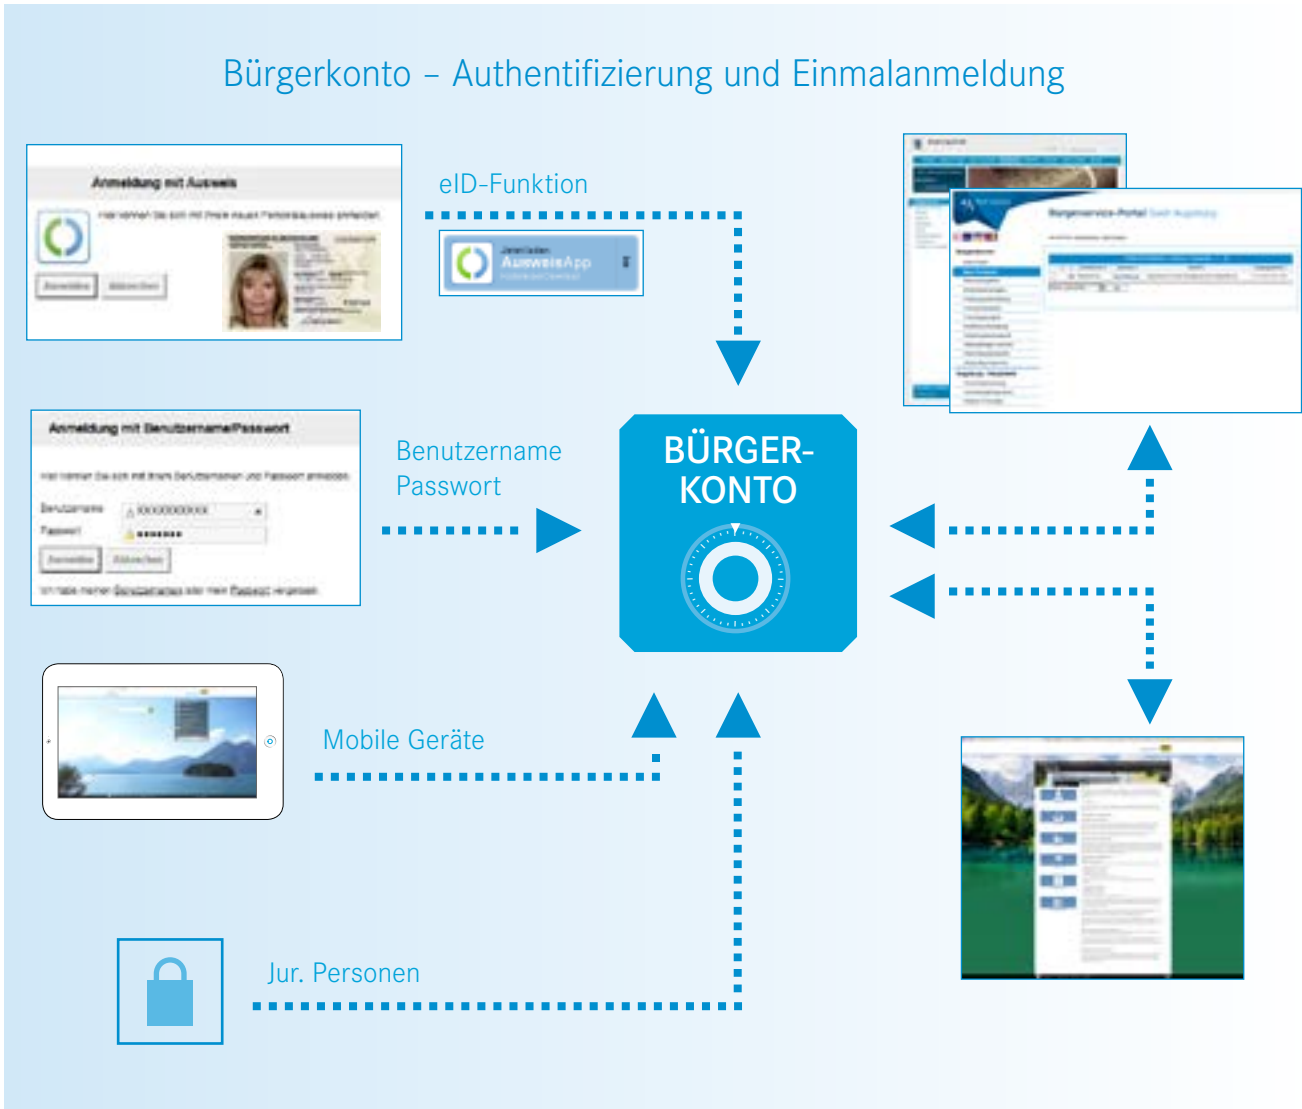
Bürgerkonto – Authentifizierung und Einmalanmeldung

Anmeldung mit Ausweis

Hier können Sie sich mit Ihrem neuen Personalausweis anmelden.

Anmelden Abbrechen

eID-Funktion

Jetzt laden AusweisApp

Bürgerservice-Portal

Anmeldung mit Benutzername/Passwort

Hier können Sie sich mit Ihrem Benutzernamen und Passwort anmelden.

Benutzername

Passwort

Anmelden Abbrechen

Ich habe meinen Benutzernamen oder mein Passwort vergessen

Benutzername
Passwort

BÜRGER-
KONTO

Mobile Geräte

Jur. Personen